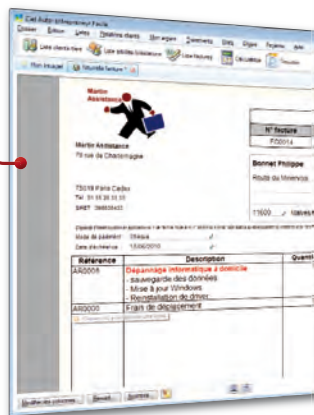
Ciel Auto-entrepreneur Facile
Fichier Edition Listes Relations clients Mon argent Impressions Outils Fenêtre Aide
Liste clients tiers Liste articles/prestations Liste factures Calculatrice Récupérer
Mon bureau Nouvelle facture
Martin Assistance
Martin Assistance
79 rue de Charonnagne
75018 Paris Cedex
Tel : 01 56 56 33 33
SIRET : 00000000000
N° facture
F00014
Bonnet Philippe
Route du Mirmonde
17600
Mode de paiement Chèque
Date d'échéance 13/06/2010
| Référence | Description | Quanti |
|---|---|---|
| AR0008 | Dépannage informatique à domicile | |
| | - Sauvegarde des données | |
| | - Mise à jour Windows | |
| | - Réinstallation de driver | |
| AR0009 | Frais de déplacement | |
Modifier les colonnes Valider Supprimer